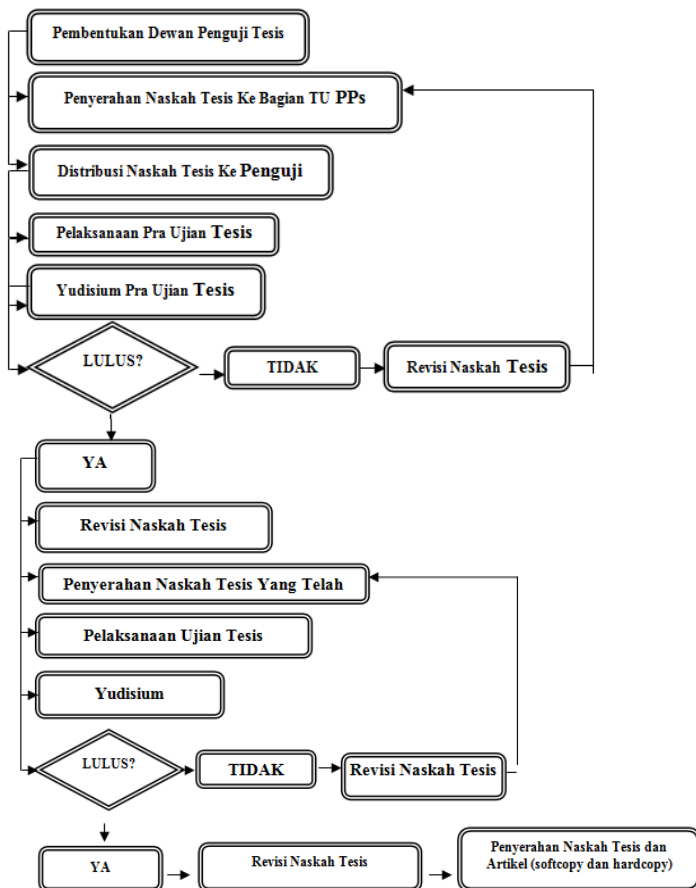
Pembentukan Dewan Penguji Tesis

Penyerahan Naskah Tesis Ke Bagian TU PPs

Distribusi Naskah Tesis Ke Penguji

Pelaksanaan Pra Ujian Tesis

Yudisium Pra Ujian Tesis

LULUS?

TIDAK

Revisi Naskah Tesis

YA

Revisi Naskah Tesis

Penyerahan Naskah Tesis Yang Telah

Pelaksanaan Ujian Tesis

Yudisium

LULUS?

TIDAK

Revisi Naskah Tesis

YA

Revisi Naskah Tesis

Penyerahan Naskah Tesis dan Artikel (softcopy dan hardcopy)